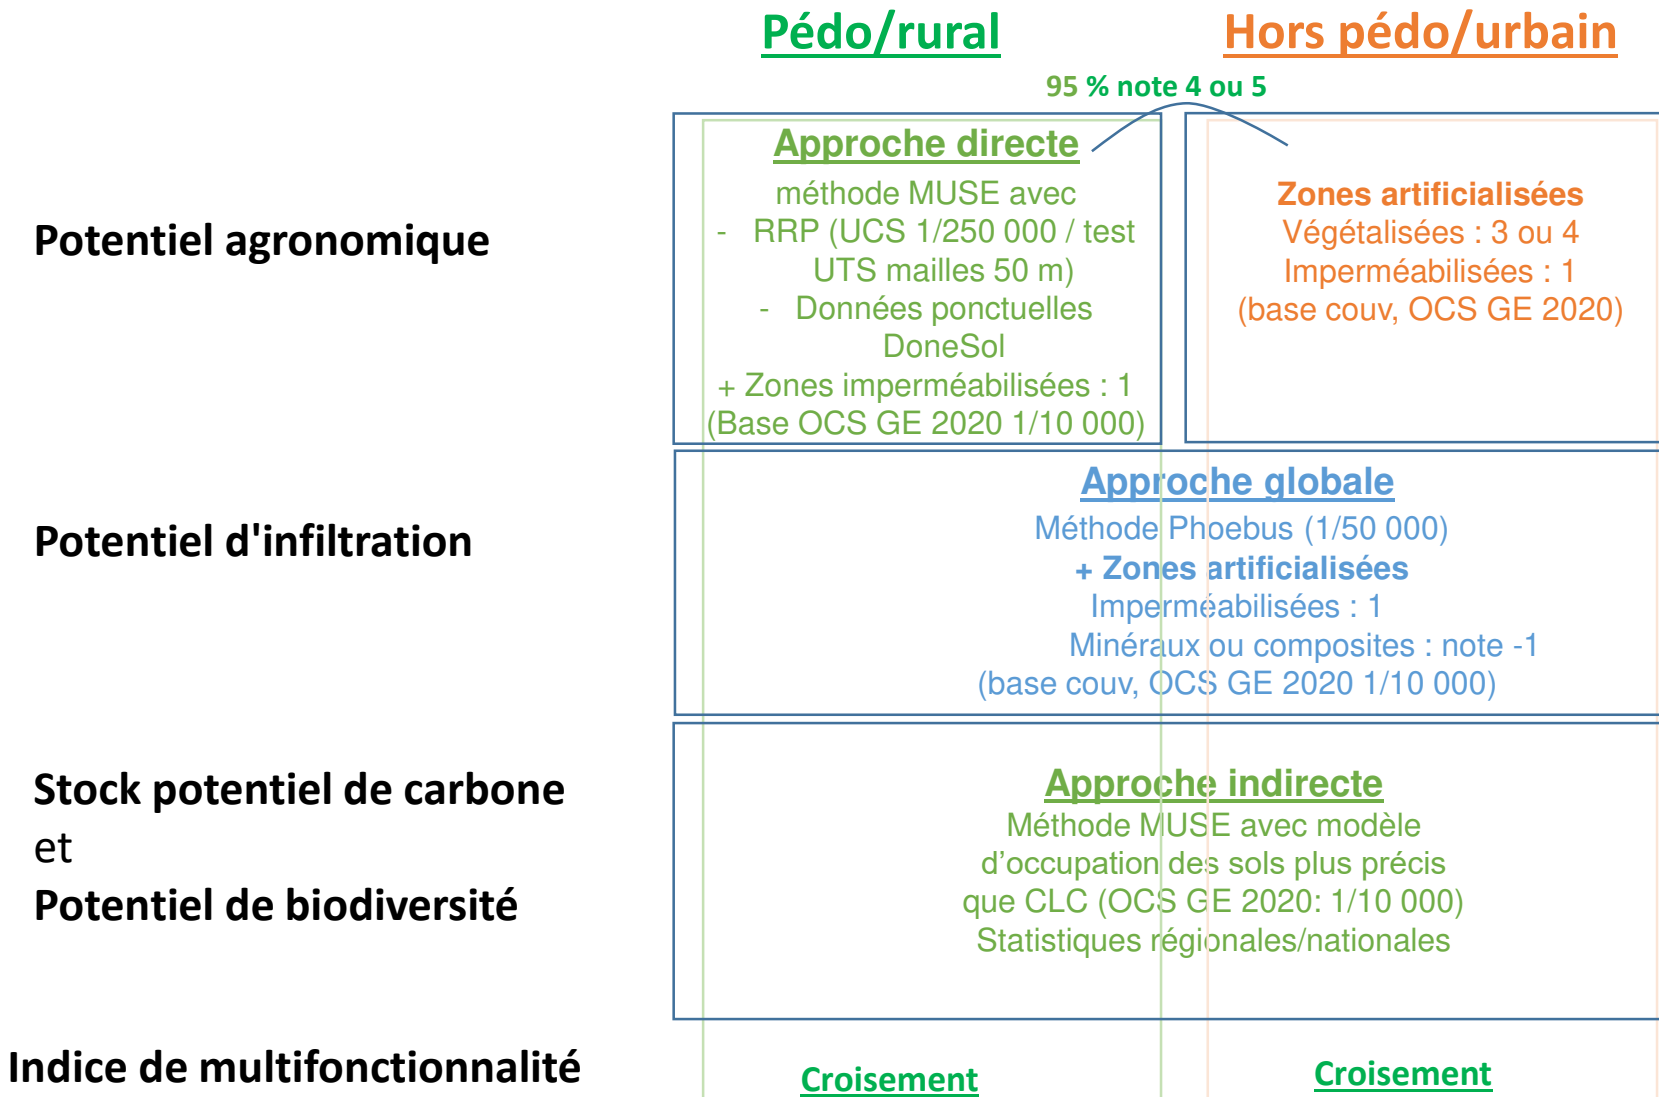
Pédo/rural

Hors pédo/urbain

95 % note 4 ou 5

Potentiel agronomique

Approche directe
méthode MUSE avec
- RRP (UCS 1/250 000 / test UTS mailles 50 m)
- Données ponctuelles DoneSol
+ Zones imperméabilisées : 1
(Base OCS GE 2020 1/10 000)

Zones artificialisées
Végétalisées : 3 ou 4
Imperméabilisées : 1
(base couv, OCS GE 2020)

Potentiel d'infiltration

Approche globale
Méthode Phoebus (1/50 000)
+ Zones artificialisées
Imperméabilisées : 1
Minéraux ou composites : note -1
(base couv, OCS GE 2020 1/10 000)

Stock potentiel de carbone
et
Potentiel de biodiversité

Approche indirecte
Méthode MUSE avec modèle d'occupation des sols plus précis que CLC (OCS GE 2020: 1/10 000)
Statistiques régionales/nationales

Indice de multifonctionnalité

Croisement

Croisement